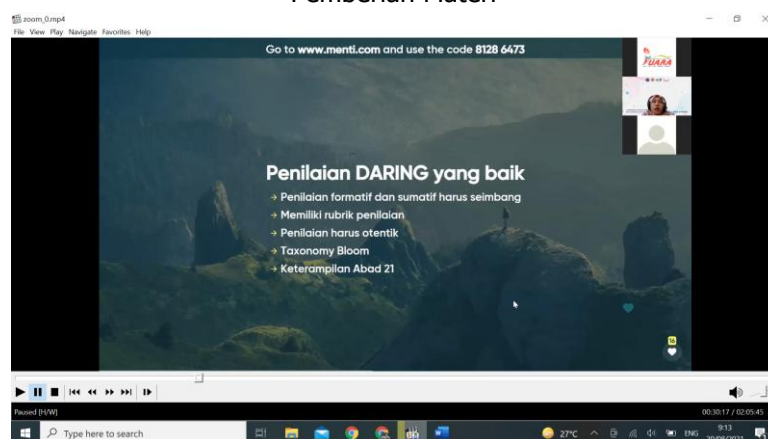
Pemberian Materi

zoom_0.mp4
File View Play Navigate Favorites Help

Go to www.menti.com and use the code 8128 6473

FUARA

Penilaian DARING yang baik
→ Penilaian formatif dan sumatif harus seimbang
→ Memiliki rubrik penilaian
→ Penilaian harus otentik
→ Taxonomy Bloom
→ Keterampilan Abad 21

Paused [H/W]
00:30:17 / 02:05:45

Type here to search
27°C ENG 9:13 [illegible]